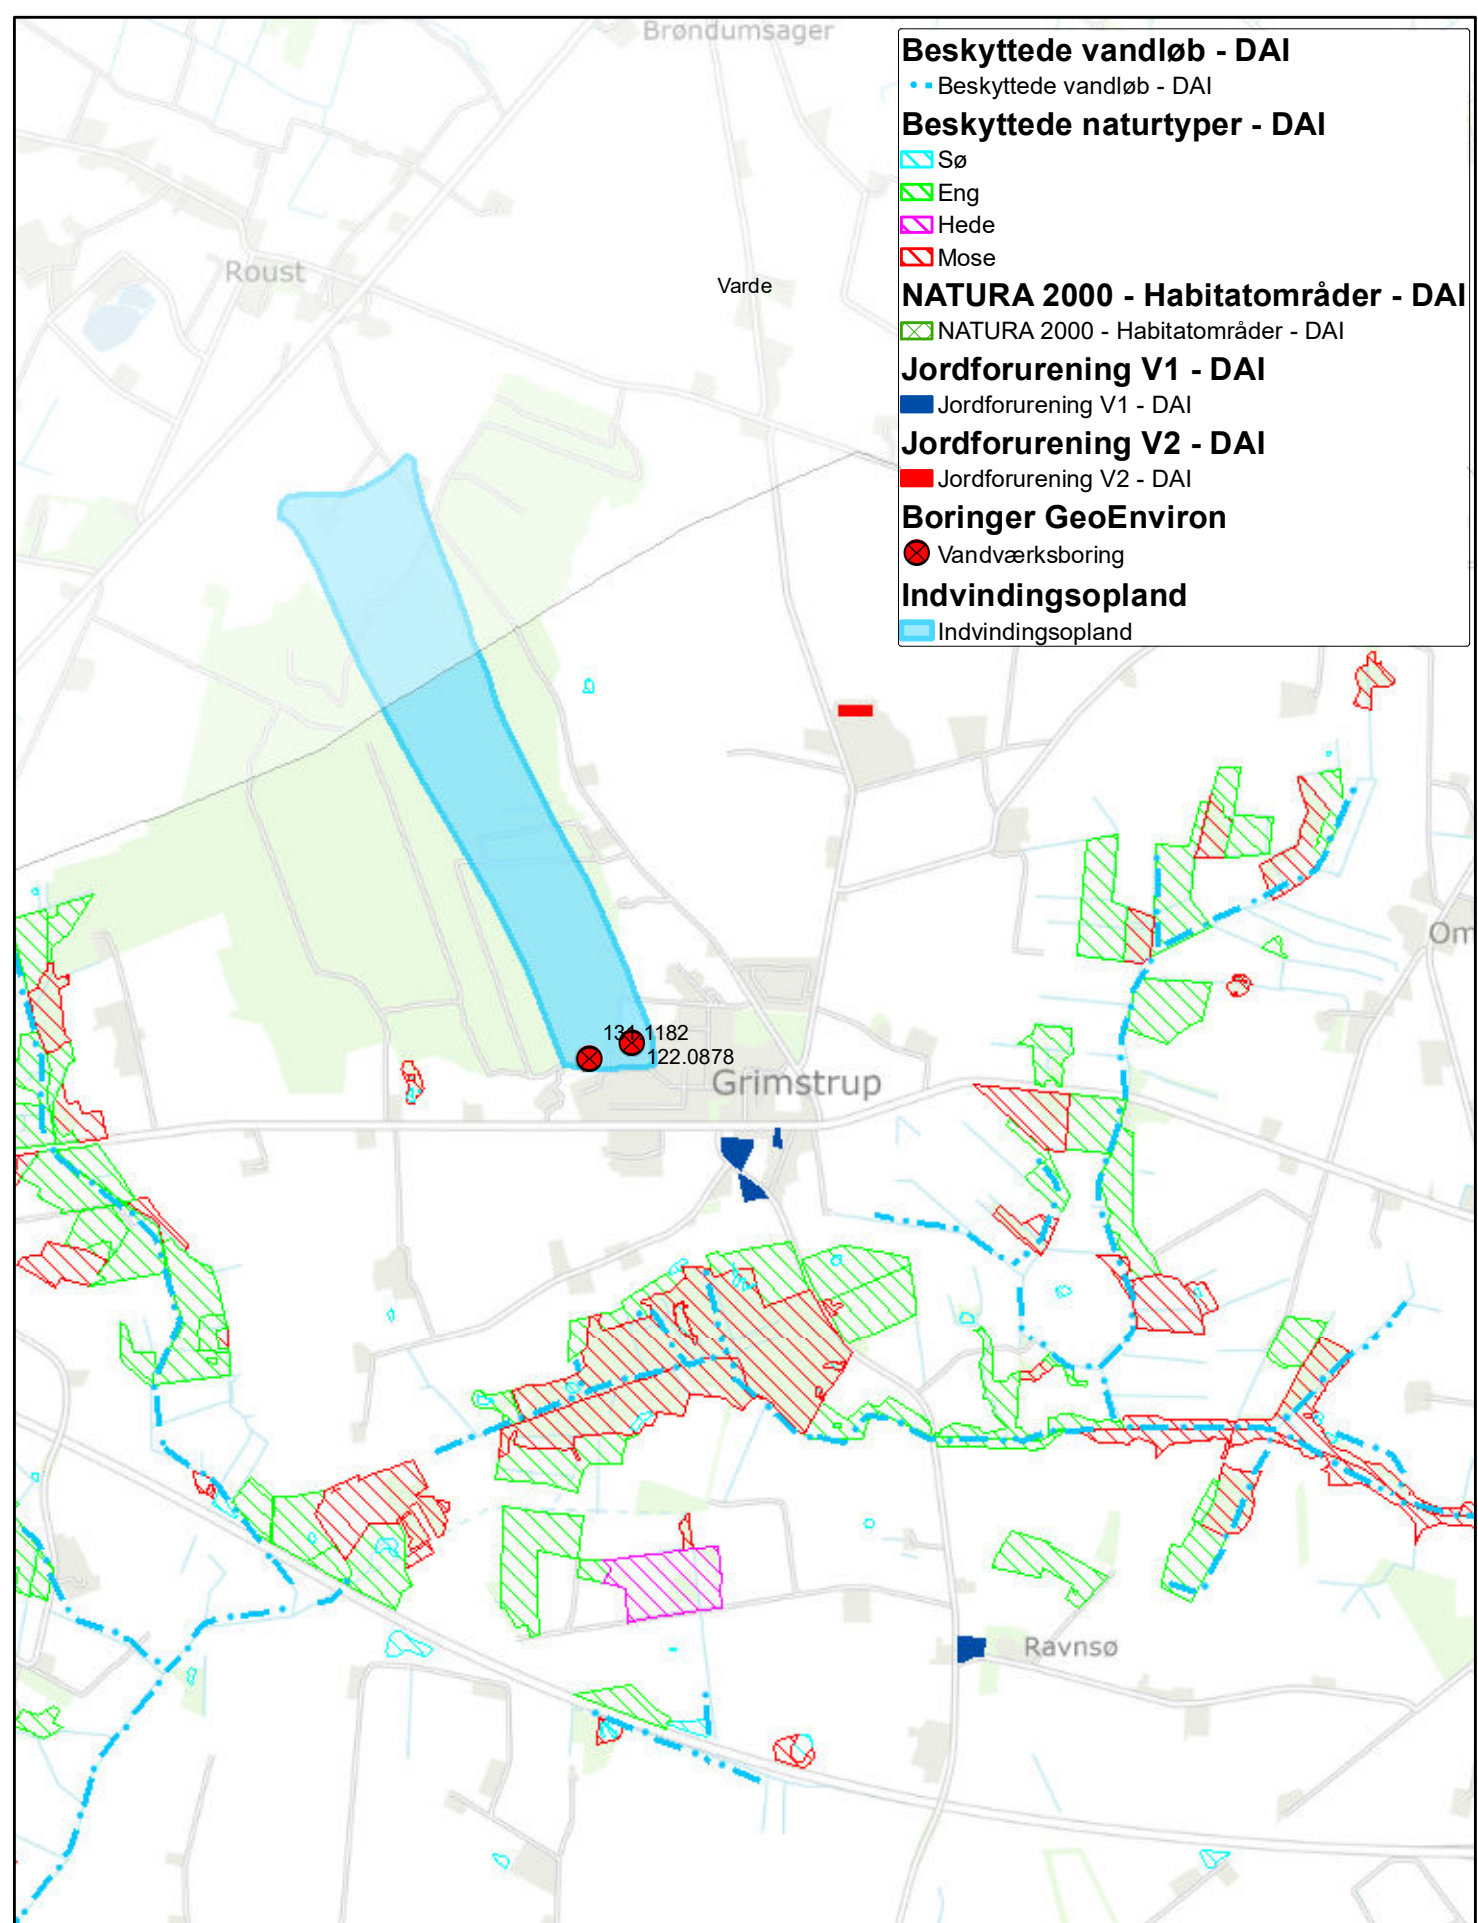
Brøndumsager

Beskyttede vandløb - DAI
Beskyttede vandløb - DAI
Beskyttede naturtyper - DAI
Sø
Eng
Hede
Mose
NATURA 2000 - Habitatområder - DAI
NATURA 2000 - Habitatområder - DAI
Jordforurening V1 - DAI
Jordforurening V1 - DAI
Jordforurening V2 - DAI
Jordforurening V2 - DAI
Boringer GeoEnviron
Vandværksboring
Indvindingsopland
Indvindingsopland

Roust

Varde

Om

131.1182
122.0878

Grimstrup

Ravnsø